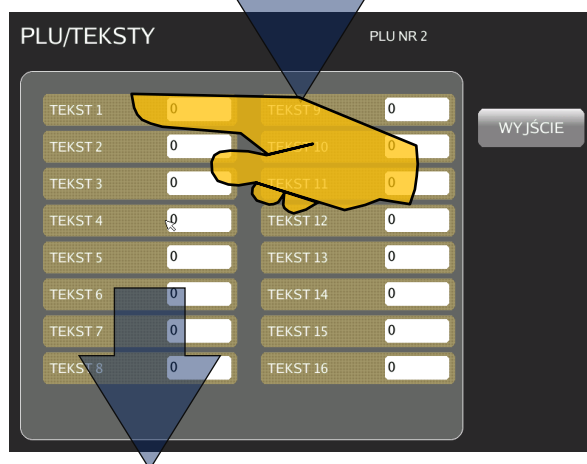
PLU/TEKSTY
PLU NR 2

WYJŚCIE

| | | | |
|---|---|---|---|
| TEKST 1 | 0 | TEKST 9 | 0 |
| TEKST 2 | 0 | TEKST 10 | 0 |
| TEKST 3 | 0 | TEKST 11 | 0 |
| TEKST 4 | 0 | TEKST 12 | 0 |
| TEKST 5 | 0 | TEKST 13 | 0 |
| TEKST 6 | 0 | TEKST 14 | 0 |
| TEKST 7 | 0 | TEKST 15 | 0 |
| TEKST 8 | 0 | TEKST 16 | 0 |